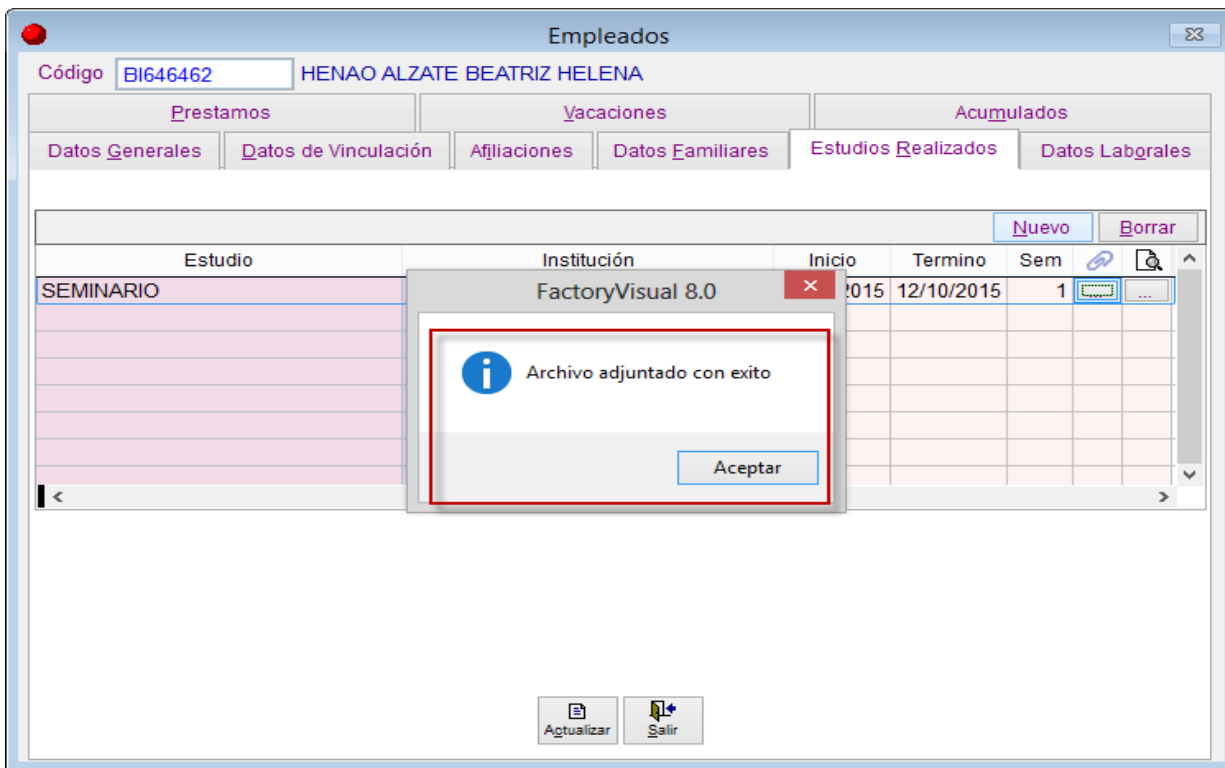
Empleados

Código BI646462 HENAO ALZATE BEATRIZ HELENA

Prestamos | Vacaciones | Acumulados

Datos Generales | Datos de Vinculación | Afiliaciones | Datos Familiares | Estudios Realizados | Datos Laborales

Nuevo Borrar

| Estudio | Institución | Inicio | Termino | Sem |
|---|---|---|---|---|
| SEMINARIO | | 2015 | 12/10/2015 | 1 |

FactoryVisual 8.0

Archivo adjuntado con exito

Aceptar

Actualizar Salir